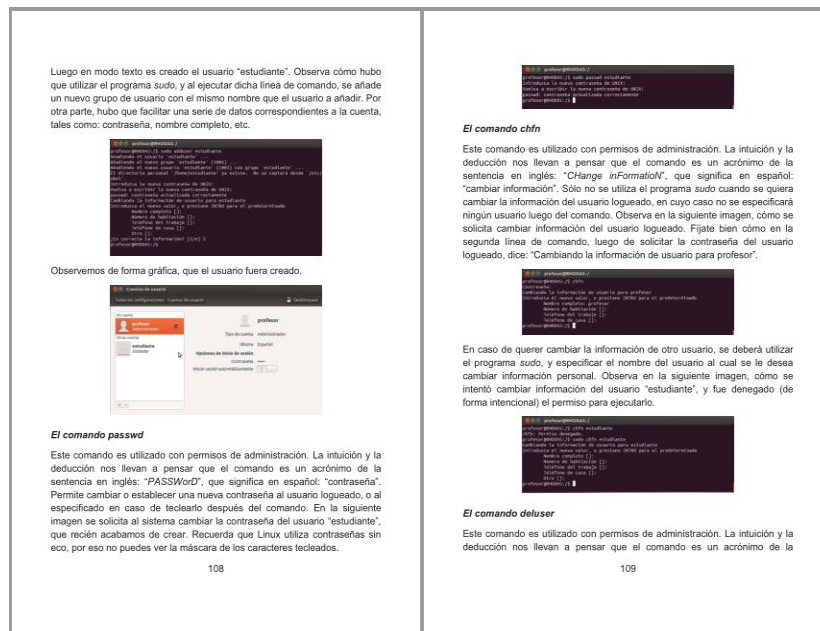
Luego en modo texto es creado el usuario "estudiante". Observa cómo hubo que utilizar el programa sudo, y al ejecutar dicha línea de comando, se añade un nuevo grupo de usuario con el mismo nombre que el usuario a añadir. Por otra parte, hubo que facilitar una serie de datos correspondientes a la cuenta, tales como: contraseña, nombre completo, etc.

profesor@MHD045: ~
profesor@MHD045:~$ sudo adduser estudiante
Añadiendo el usuario `estudiante' ...
Añadiendo el nuevo grupo `estudiante' (1001) ...
Añadiendo el nuevo usuario `estudiante' (1001) con grupo `estudiante' ...
El directorio personal `/home/estudiante' ya existe. No se copiará desde `/etc/skel'.
Introduzca la nueva contraseña de UNIX:
Vuelva a escribir la nueva contraseña de UNIX:
passwd: contraseña actualizada correctamente
Cambiando la información de usuario para estudiante
Introduzca el nuevo valor, o presione INTRO para el predeterminado
Nombre completo []:
Número de habitación []:
Teléfono del trabajo []:
Teléfono de casa []:
Otro []:
¿Es correcta la información? [S/n] S
profesor@MHD045:~$

Observemos de forma gráfica, que el usuario fuera creado.

Cuentas de usuario
Todas las configuraciones Cuentas de usuario
Desbloquear
Mi cuenta
profesor
Administrador
Otras cuentas
estudiante
Estándar
profesor
Tipo de cuenta Administrador
Idioma Español
Opciones de inicio de sesión
Contraseña
Iniciar sesión automáticamente

El comando passwd

Este comando es utilizado con permisos de administración. La intuición y la deducción nos llevan a pensar que el comando es un acrónimo de la sentencia en inglés: "PASSWorD", que significa en español: "contraseña". Permite cambiar o establecer una nueva contraseña al usuario logueado, o al especificado en caso de teclearlo después del comando. En la siguiente imagen se solicita al sistema cambiar la contraseña del usuario "estudiante", que recién acabamos de crear. Recuerda que Linux utiliza contraseñas sin eco, por eso no puedes ver la máscara de los caracteres tecleados.

108

profesor@MHD045: /
profesor@MHD045:/$ sudo passwd estudiante
Introduzca la nueva contraseña de UNIX:
Vuelva a escribir la nueva contraseña de UNIX:
passwd: contraseña actualizada correctamente
profesor@MHD045:/$

El comando chfn

Este comando es utilizado con permisos de administración. La intuición y la deducción nos llevan a pensar que el comando es un acrónimo de la sentencia en inglés: "CHange inFormatioN", que significa en español: "cambiar información". Sólo no se utiliza el programa sudo cuando se quiera cambiar la información del usuario logueado, en cuyo caso no se especificará ningún usuario luego del comando. Observa en la siguiente imagen, cómo se solicita cambiar información del usuario logueado. Fíjate bien cómo en la segunda línea de comando, luego de solicitar la contraseña del usuario logueado, dice: "Cambiando la información de usuario para profesor".

profesor@MHD045: /
profesor@MHD045:/$ chfn
Contraseña:
Cambiando la información de usuario para profesor
Introduzca el nuevo valor, o presione INTRO para el predeterminado
Nombre completo: profesor
Número de habitación []:
Teléfono del trabajo []:
Teléfono de casa []:
profesor@MHD045:/$

En caso de querer cambiar la información de otro usuario, se deberá utilizar el programa sudo, y especificar el nombre del usuario al cual se le desea cambiar información personal. Observa en la siguiente imagen, cómo se intentó cambiar información del usuario "estudiante", y fue denegado (de forma intencional) el permiso para ejecutarlo.

profesor@MHD045: /
profesor@MHD045:/$ chfn estudiante
chfn: Permiso denegado.
profesor@MHD045:/$ sudo chfn estudiante
Cambiando la información de usuario para estudiante
Introduzca el nuevo valor, o presione INTRO para el predeterminado
Nombre completo []:
Número de habitación []:
Teléfono del trabajo []:
Teléfono de casa []:
Otro []:
profesor@MHD045:/$

El comando deluser

Este comando es utilizado con permisos de administración. La intuición y la deducción nos llevan a pensar que el comando es un acrónimo de la

109